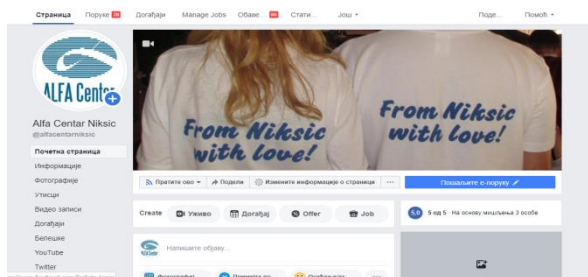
Страница Поруке Догађаји Manage Jobs Обаве... Стати... Још ▾ Поде... Помоћ ▾

ALFA Center

Alfa Center Niksic
@alfacentarniksic

Почетна страница
Информације
Фотографије
Утисци
Видео записи
Догађаји
Белешке
YouTube
Twitter

From Niksic with love!

From Niksic with love!

Пратите ово ▾ Подели Измените информације о страници ···

Пошаљите е-поруку

Create Уживо Догађај Offer Job

5,0 5 од 5 · На основу мишљења 3 особе

Напишите објаву...

Фотографија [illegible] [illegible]